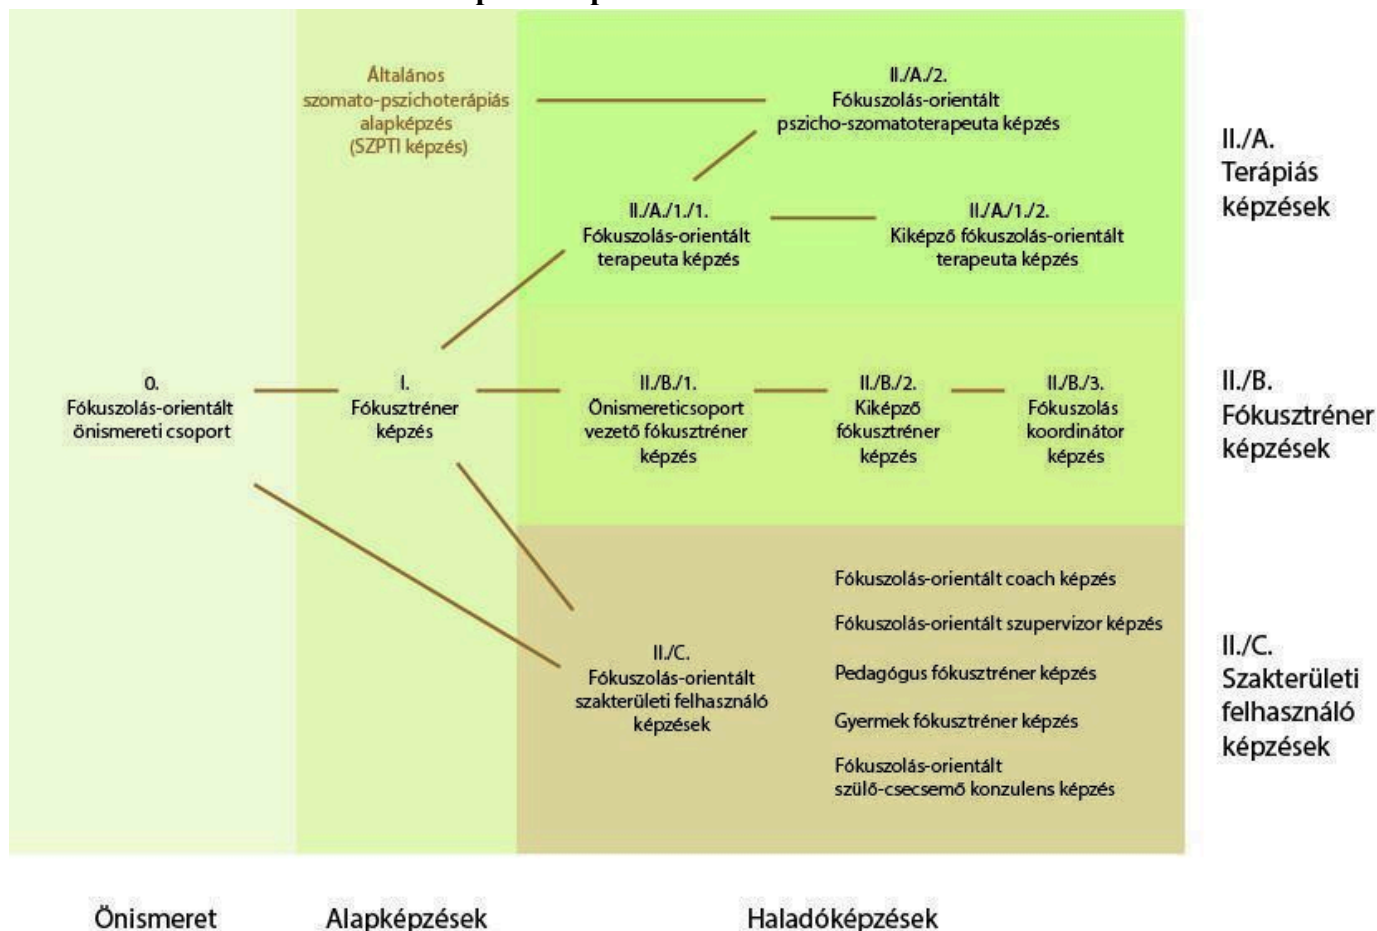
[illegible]

Általános szomato-pszichoterápiás alapképzés (SZPTI képzés)

II./A./2.
Fókuszolás-orientált pszicho-szomatoterapeuta képzés

II./A.
Terápiás képzések

II./A./1./1.
Fókuszolás-orientált terapeuta képzés

II./A./1./2.
Kiképző fókuszolás-orientált terapeuta képzés

0.
Fókuszolás-orientált önismereti csoport

I.
Fókusztréner képzés

II./B./1.
Önismereticsoport vezető fókusztréner képzés

II./B./2.
Kiképző fókusztréner képzés

II./B./3.
Fókuszolás koordinátor képzés

II./B.
Fókusztréner képzések

Fókuszolás-orientált coach képzés

Fókuszolás-orientált szupervizor képzés

Pedagógus fókusztréner képzés

Gyermek fókusztréner képzés

Fókuszolás-orientált szülő-csecsemő konzulens képzés

II./C.
Fókuszolás-orientált szakterületi felhasználó képzések

II./C.
Szakterületi felhasználó képzések

Önismeret

Alapképzések

Haladóképzések